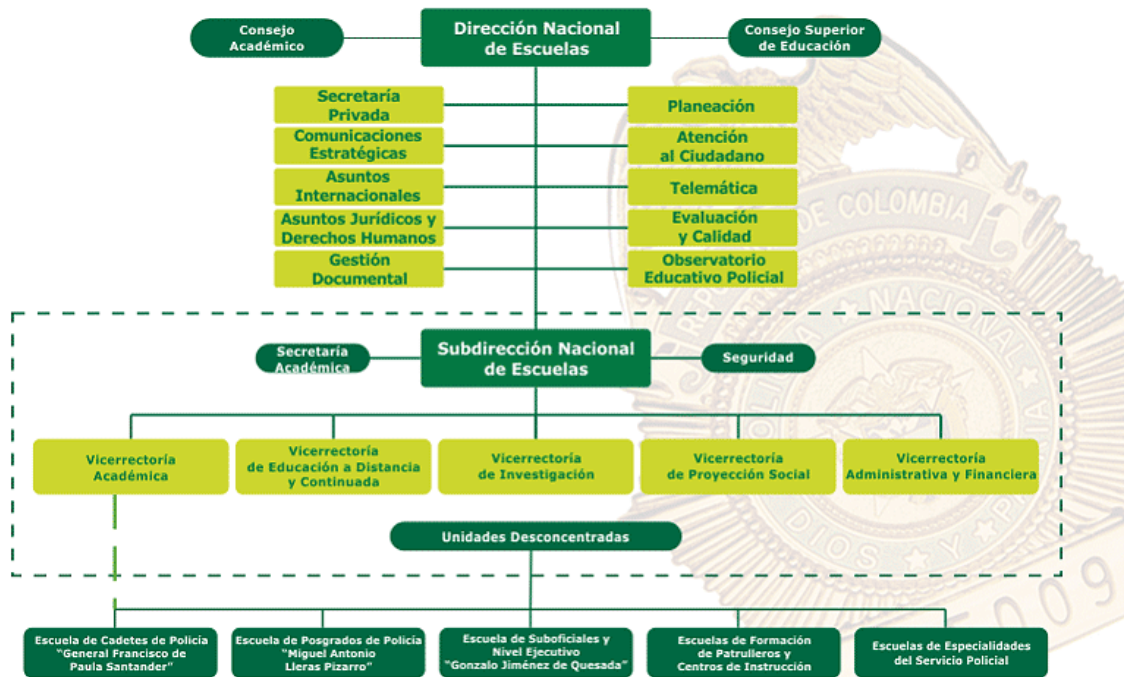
Consejo Académico

Dirección Nacional de Escuelas

Consejo Superior de Educación

Secretaría Privada

Comunicaciones Estratégicas

Asuntos Internacionales

Asuntos Jurídicos y Derechos Humanos

Gestión Documental

Planeación

Atención al Ciudadano

Telemática

Evaluación y Calidad

Observatorio Educativo Policial

DE COLOMBIA

NACIONAL

DIOS Y PATRIA

Secretaría Académica

Subdirección Nacional de Escuelas

Seguridad

Vicerrectoría Académica

Vicerrectoría de Educación a Distancia y Continuada

Vicerrectoría de Investigación

Vicerrectoría de Proyección Social

Vicerrectoría Administrativa y Financiera

Unidades Desconcentradas

Escuela de Cadetes de Policía "General Francisco de Paula Santander"

Escuela de Posgrados de Policía "Miguel Antonio Lleras Pizarro"

Escuela de Suboficiales y Nivel Ejecutivo "Gonzalo Jiménez de Quesada"

Escuelas de Formación de Patrulleros y Centros de Instrucción

Escuelas de Especialidades del Servicio Policial